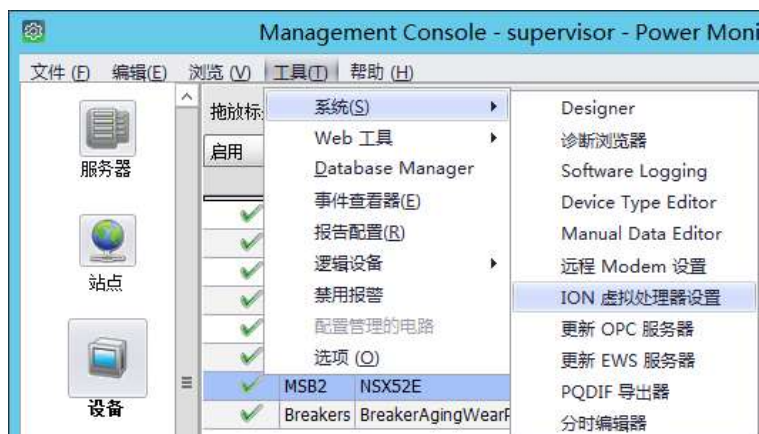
Management Console - supervisor - Power Moni

文件 (F) 编辑(E) 浏览 (V) 工具(T) 帮助 (H)

服务器

站点

设备

拖放标

启用

系统(S)
Web 工具
Database Manager
事件查看器(E)
报告配置(R)
逻辑设备
禁用报警
配置管理的电路
选项 (O)

Designer
诊断浏览器
Software Logging
Device Type Editor
Manual Data Editor
远程 Modem 设置
ION 虚拟处理器设置
更新 OPC 服务器
更新 EWS 服务器
PQDIF 导出器
分时编辑器

MSB2 NSX52E
Breakers BreakerAgingWearF